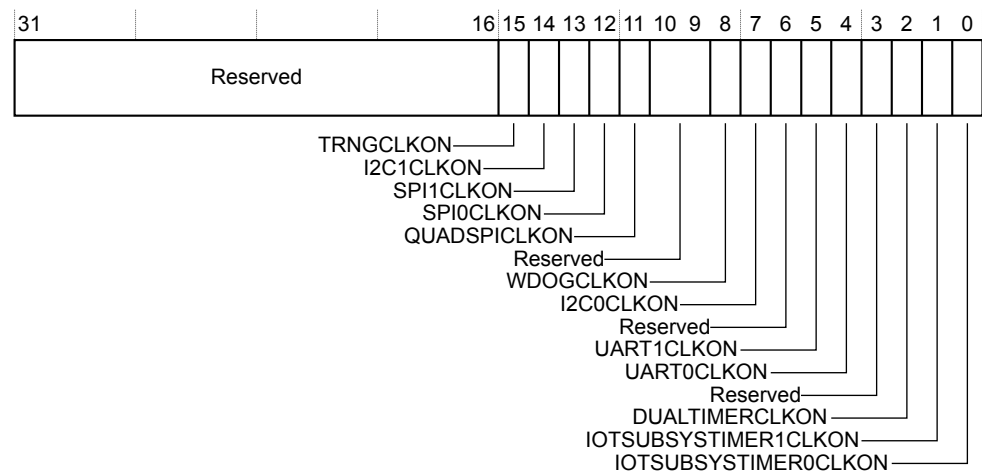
31 16 15 14 13 12 11 10 9 8 7 6 5 4 3 2 1 0

Reserved

TRNGCLKON
I2C1CLKON
SPI1CLKON
SPI0CLKON
QUADSPICLKON
Reserved
WDOGCLKON
I2C0CLKON
Reserved
UART1CLKON
UART0CLKON
Reserved
DUALTIMERCLKON
IOTSUBSYSTIMER1CLKON
IOTSUBSYSTIMER0CLKON